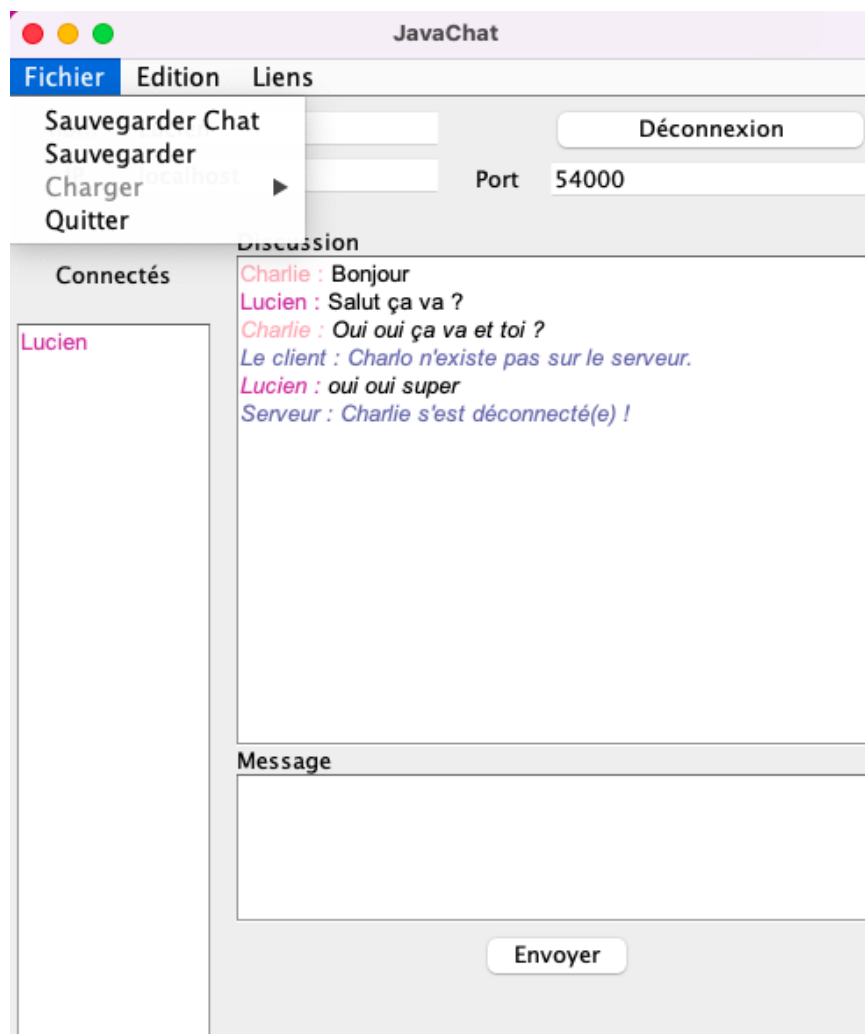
JavaChat

Fichier Edition Liens

Sauvegarder Chat
Sauvegarder
Charger
Quitter

Déconnexion

Port 54000

Discussion

Connectés

Lucien

Charlie : Bonjour
Lucien : Salut ça va ?
Charlie : Oui oui ça va et toi ?
Le client : Charlo n'existe pas sur le serveur.
Lucien : oui oui super
Serveur : Charlie s'est déconnecté(e) !

Message

Envoyer